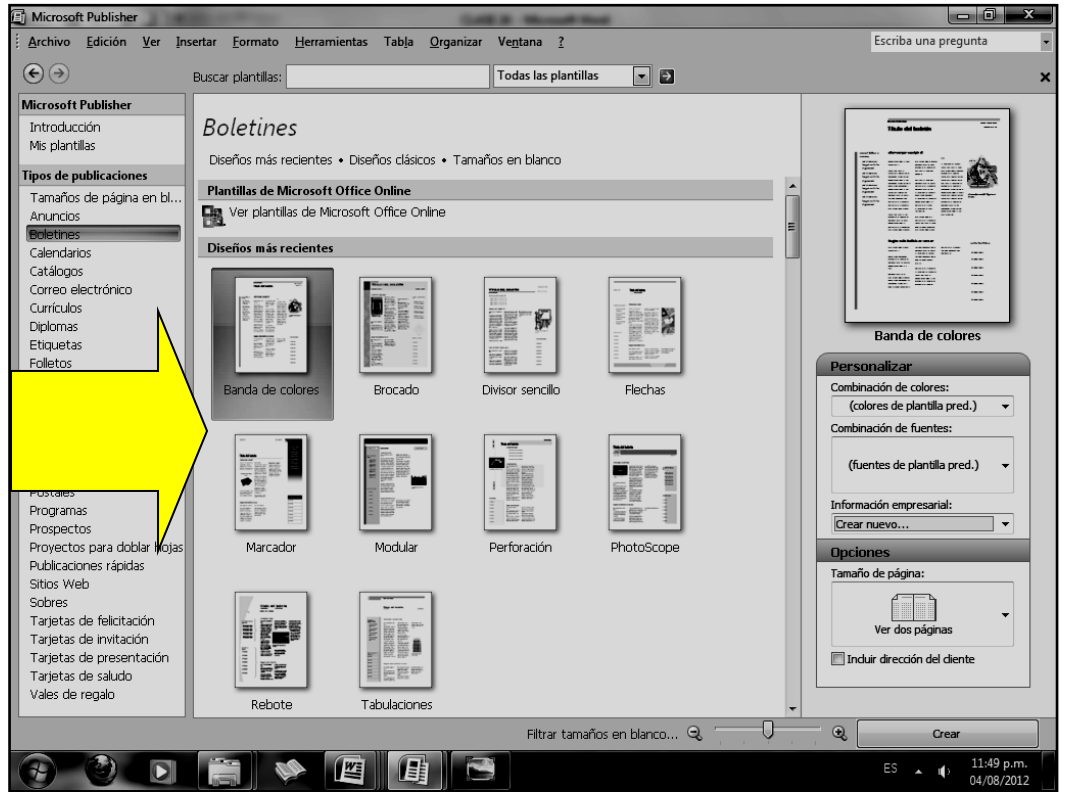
Microsoft Publisher

Archivo Edición Ver Insertar Formato Herramientas Tabla Organizar Ventana ?

Escriba una pregunta

Buscar plantillas: Todas las plantillas

Microsoft Publisher
Introducción
Mis plantillas

Tipos de publicaciones
Tamaños de página en bl...
Anuncios
Boletines
Calendarios
Catálogos
Correo electrónico
Currículos
Diplomas
Etiquetas
Folletos
Postales
Programas
Prospectos
Proyectos para doblar hojas
Publicaciones rápidas
Sitios Web
Sobres
Tarjetas de felicitación
Tarjetas de invitación
Tarjetas de presentación
Tarjetas de saludo
Vales de regalo

Boletines

Diseños más recientes • Diseños clásicos • Tamaños en blanco

Plantillas de Microsoft Office Online
Ver plantillas de Microsoft Office Online

Diseños más recientes

Banda de colores
Brocado
Divisor sencillo
Flechas
Marcador
Modular
Perforación
PhotoScope
Rebote
Tabulaciones

Banda de colores

Personalizar
Combinación de colores:
(colores de plantilla pred.)
Combinación de fuentes:
(fuentes de plantilla pred.)
Información empresarial:
Crear nuevo...

Opciones
Tamaño de página:
Ver dos páginas
Incluir dirección del cliente

Filtrar tamaños en blanco...

Crear

ES 11:49 p.m. 04/08/2012